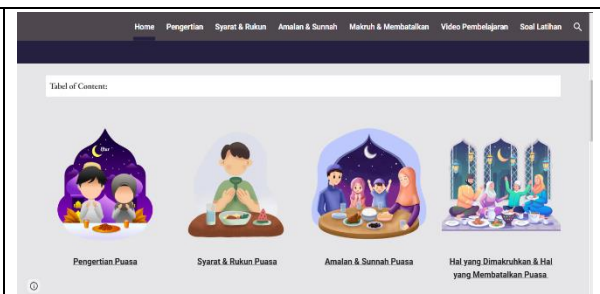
Home Pengertian Syarat & Rukun Amalan & Sunnah Makruh & Membatalkan Video Pembelajaran Soal Latihan

Tabel of Content:

Iftar

Pengertian Puasa

Syarat & Rukun Puasa

Amalan & Sunnah Puasa

Hal yang Dimakruhkan & Hal yang Membatalkan Puasa